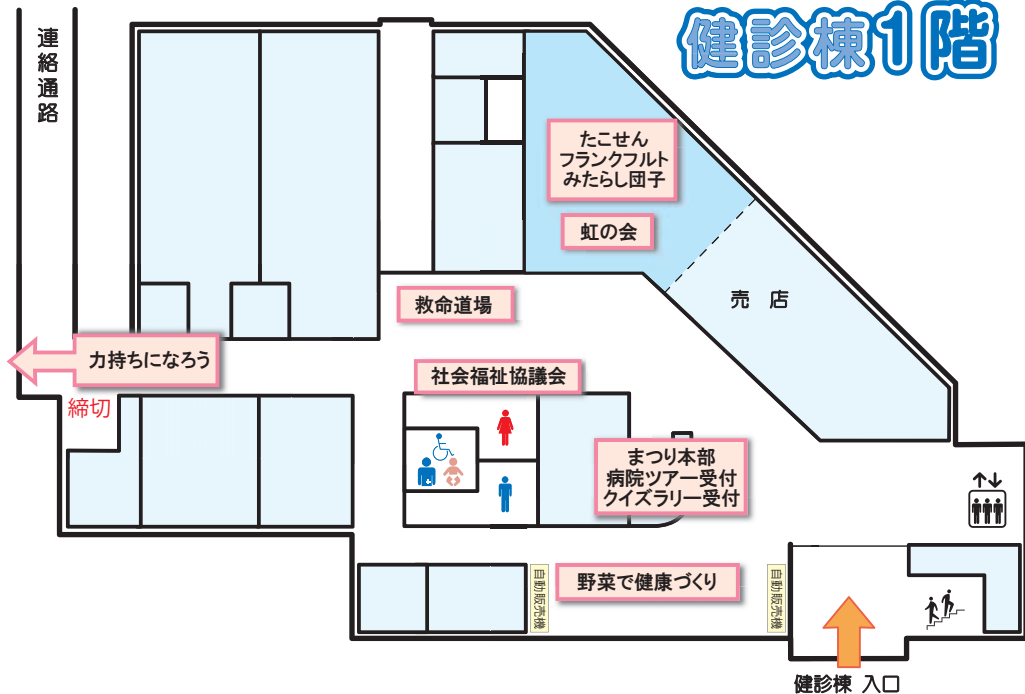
健診棟1階

連絡通路

たこせん
フランクフルト
みたらし団子

虹の会

売　店

救命道場

力持ちになろう

締切

社会福祉協議会

まつり本部
病院ツアー受付
クイズラリー受付

自動販売機

野菜で健康づくり

自動販売機

健診棟 入口